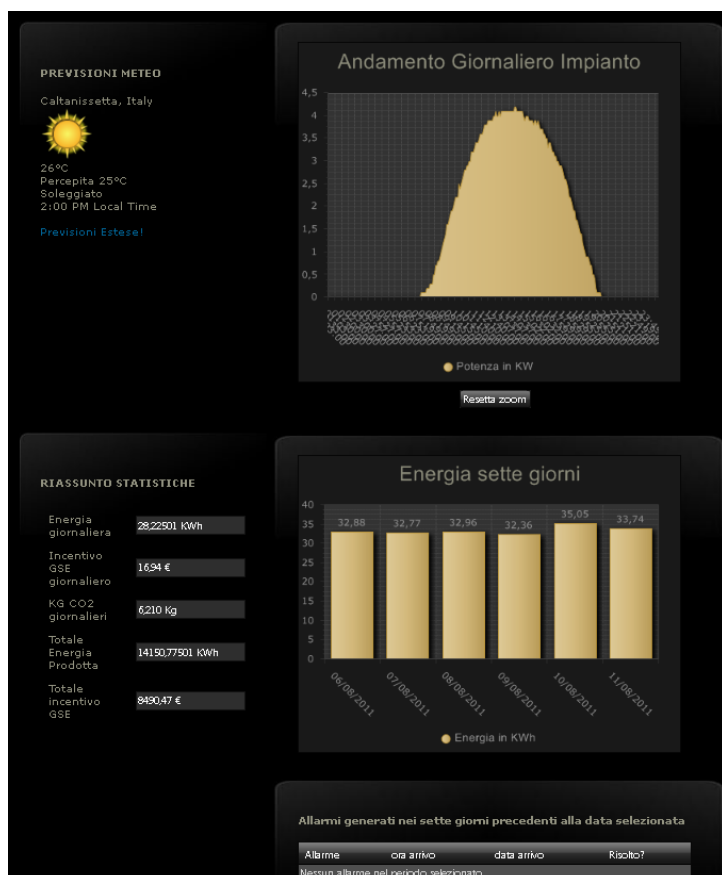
PREVISIONI METEO

Caltanissetta, Italy

26°C
Percepita 25°C
Soleggiato
2:00 PM Local Time

Previsioni Estese!

Andamento Giornaliero Impianto

4,5
4
3,5
3
2,5
2
1,5
1
0,5
0

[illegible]

Potenza in KW

Resetta zoom

RIASSUNTO STATISTICHE

| | |
|---|---|
| Energia giornaliera | 28,22501 KWh |
| Incentivo GSE giornaliero | 16,94 € |
| KG CO2 giornalieri | 6,210 Kg |
| Totale Energia Prodotta | 14150,77501 KWh |
| Totale incentivo GSE | 8490,47 € |

Energia sette giorni

40
35
30
25
20
15
10
5
0

32,88 32,77 32,96 32,36 35,05 33,74

06/08/2011 07/08/2011 08/08/2011 09/08/2011 10/08/2011 11/08/2011

Energia in KWh

Allarmi generati nei sette giorni precedenti alla data selezionata

| Allarme | ora arrivo | data arrivo | Risolto? |
|---|---|---|---|
| Nessun allarme nel periodo selezionato | | | |